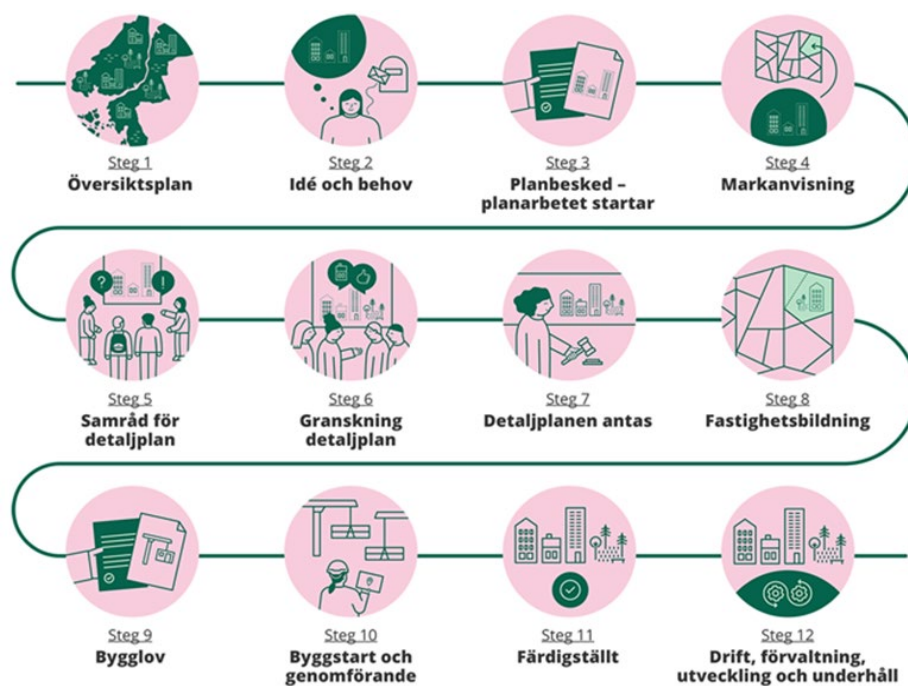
Steg 1
Översiktsplan

Steg 2
Idé och behov

Steg 3
Planbesked – planarbetet startar

Steg 4
Markanvisning

Steg 5
Samråd för detaljplan

Steg 6
Granskning detaljplan

Steg 7
Detaljplanen antas

Steg 8
Fastighetsbildning

Steg 9
Bygglov

Steg 10
Byggstart och genomförande

Steg 11
Färdigställt

Steg 12
Drift, förvaltning, utveckling och underhåll